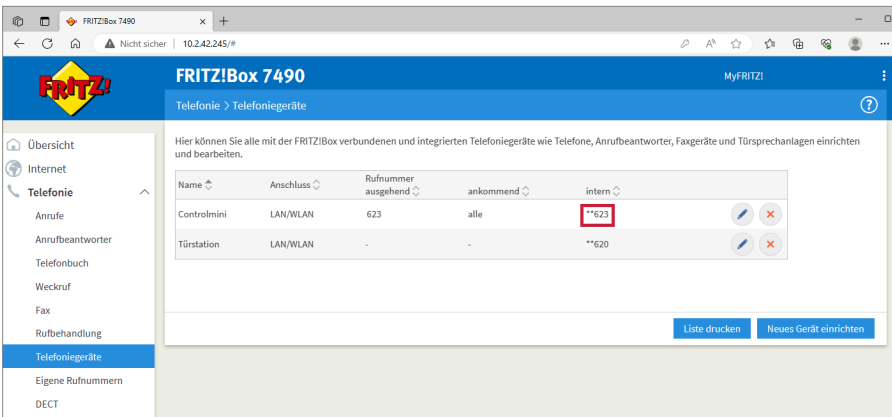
FRITZ!Box 7490
Nicht sicher | 10.2.42.245/#

FRITZ!

FRITZ!Box 7490
MyFRITZ!
Telefonie > Telefoniegeräte

Übersicht
Internet
Telefonie
Anrufe
Anrufbeantworter
Telefonbuch
Weckruf
Fax
Rufbehandlung
Telefoniegeräte
Eigene Rufnummern
DECT

Hier können Sie alle mit der FRITZ!Box verbundenen und integrierten Telefoniegeräte wie Telefone, Anrufbeantworter, Faxgeräte und Türsprechanlagen einrichten und bearbeiten.

| Name | Anschluss | Rufnummer ausgehend | ankommend | intern |
|---|---|---|---|---|
| Controlmini | LAN/WLAN | 623 | alle | **623 |
| Türstation | LAN/WLAN | - | - | **620 |

Liste drucken
Neues Gerät einrichten